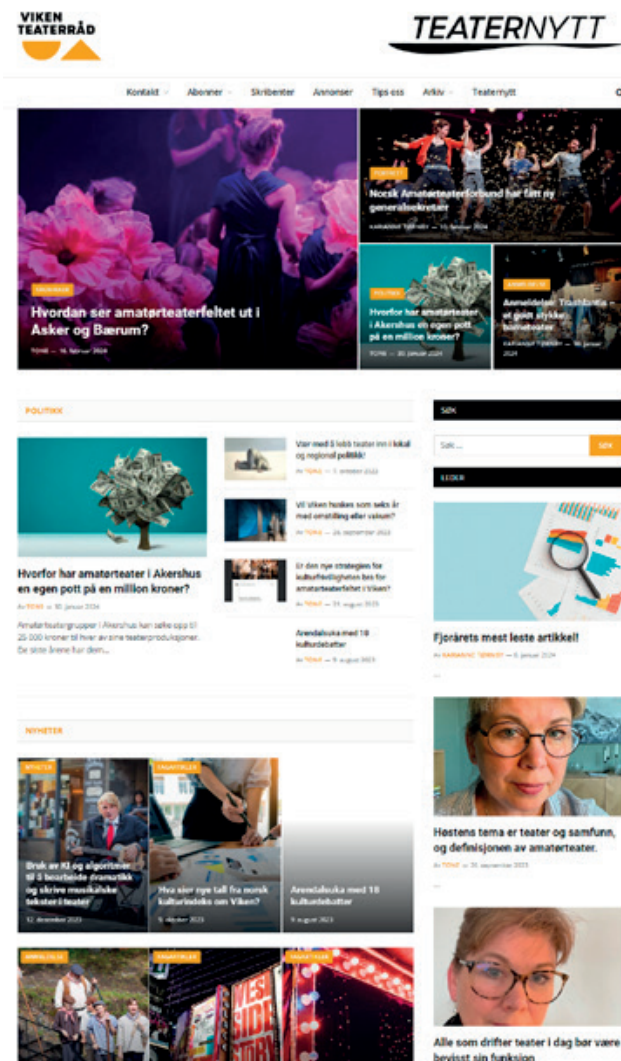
VIKEN TEATERRÅD

TEATERNYTT

Kontakt Abonner Skribenter Annonser Tips oss Arkiv Teaternytt

KONTAKT
Norsk Amatørteaterforbund har fått ny generalsekretær
KARIANNE TORVEY — 15. februar 2024

ORGANISASJON
Hvordan ser amatørteaterfeltet ut i Asker og Bærum?
TONE — 16. februar 2024

POLITIKK
Hvorfor har amatørteater i Akershus en egen pott på en million kroner?
TONE — 30. januar 2024

ANMELDELSE
Anmeldelse: Trashbania – et godt stykke barneteater
KARIANNE TORVEY — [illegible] 2024

POLITIKK

Hvorfor har amatørteater i Akershus en egen pott på en million kroner?
Av TONE — 30. januar 2024
Amatørteatergrupper i Akershus kan søke opp til 25 000 kroner til hver av sine teaterproduksjoner. De siste årene har dein...

Vær med å løfte teater inn i lokal og regional politikk!
Av TONE — 3. oktober 2023

Vil Viken huskes som seks år med omstilling eller visjon?
Av TONE — 26. september 2023

Er den nye strategien for kulturfrivillighet bra for amatørteaterfeltet i Viken?
Av TONE — 29. august 2023

Arendalsuka med 18 kulturdebatter
Av TONE — 9. august 2023

SØK
Søk ...
SØK

LEDER

Fjorårets mest leste artikkel!
Av KARIANNE TORVEY — 5. januar 2024

Høstens tema er teater og samfunn, og definisjonen av amatørteater.
Av TONE — 26. september 2023

Alle som drifter teater i dag bør være bevisst sin funksjon

NYHETER

NYHETER
Bruk av KI og algoritmer til å bearbeide dramatikk og skrive musikalske tekster i teater
12. desember 2023

FAGARTIKLER
Hva sier nye tall fra norsk kulturindeks om Viken?
5. oktober 2023

Arendalsuka med 18 kulturdebatter
9. august 2023

ANMELDELSE
FAGARTIKLER
FAGARTIKLER